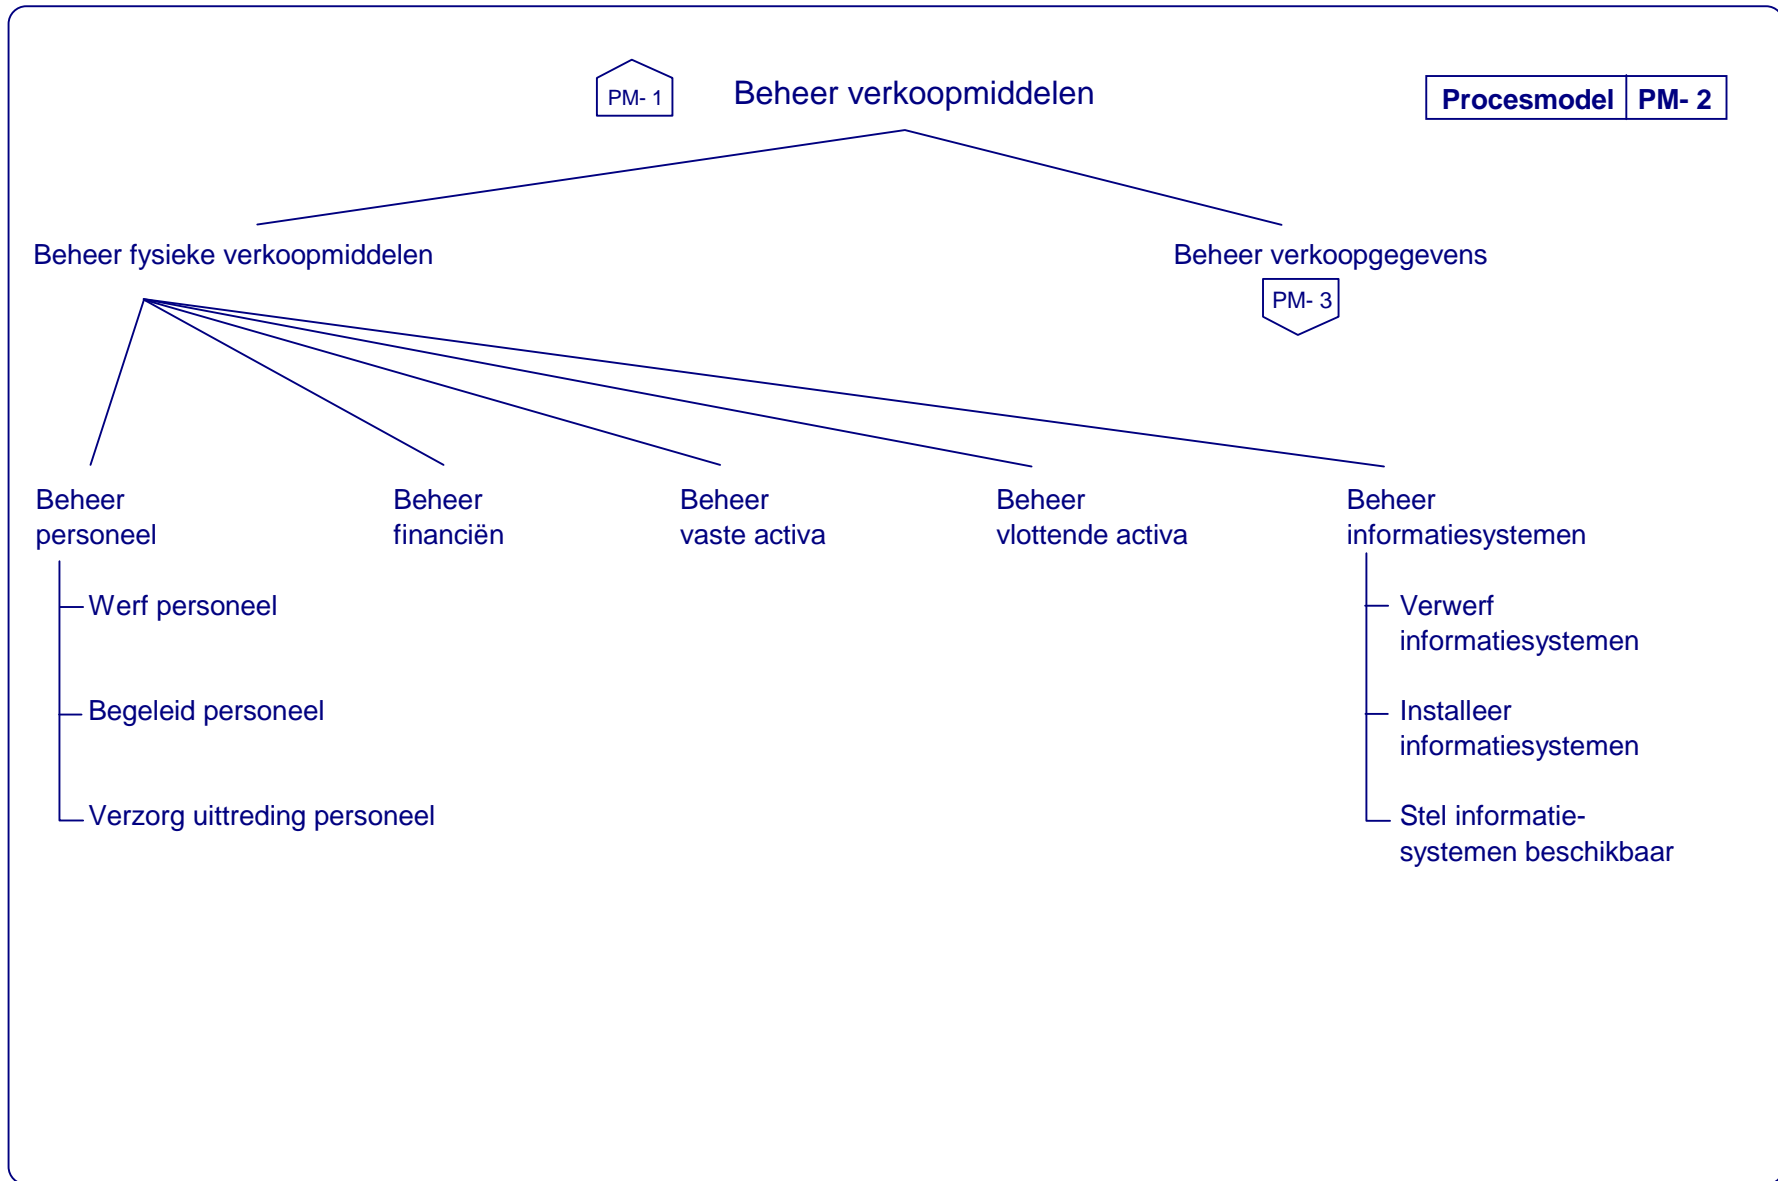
PM- 1

Beheer verkoopmiddelen

| Procesmodel | PM- 2 |
|---|---|

Beheer fysieke verkoopmiddelen

Beheer verkoopgegevens

PM- 3

Beheer personeel

Werf personeel

Begeleid personeel

Verzorg uittreding personeel

Beheer financiën

Beheer vaste activa

Beheer vlottende activa

Beheer informatiesystemen

Verwerf informatiesystemen

Installeer informatiesystemen

Stel informatie-systemen beschikbaar